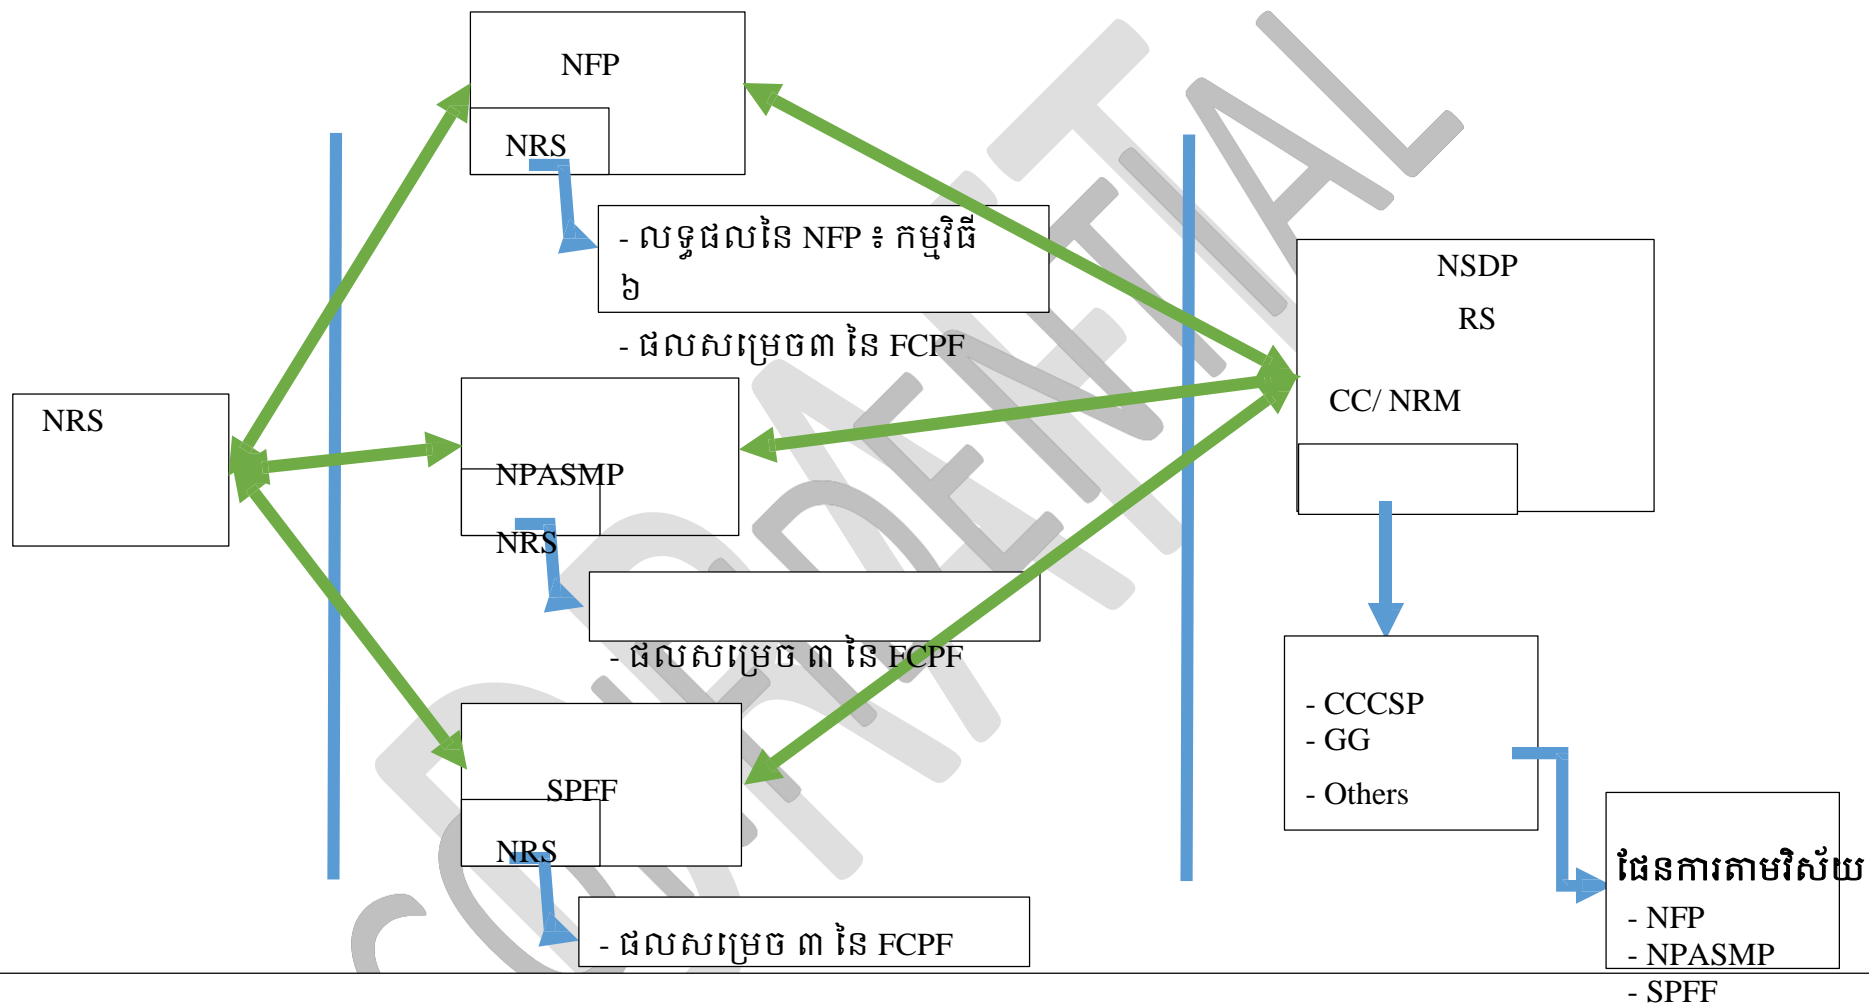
NFP

NRS

- លទ្ធផលនៃ NFP ៖ កម្មវិធី ៦

- ផលសម្រេច៣ នៃ FCPF

NSDP

RS

CC/ NRM

NRS

NPASMP

NRS

- ផលសម្រេច ៣ នៃ FCPF

SPFF

NRS

- ផលសម្រេច ៣ នៃ FCPF

- CCCSP
- GG
- Others

ផែនការតាមវិស័យ
- NFP
- NPASMP
- SPFF

CONFIDENTIAL